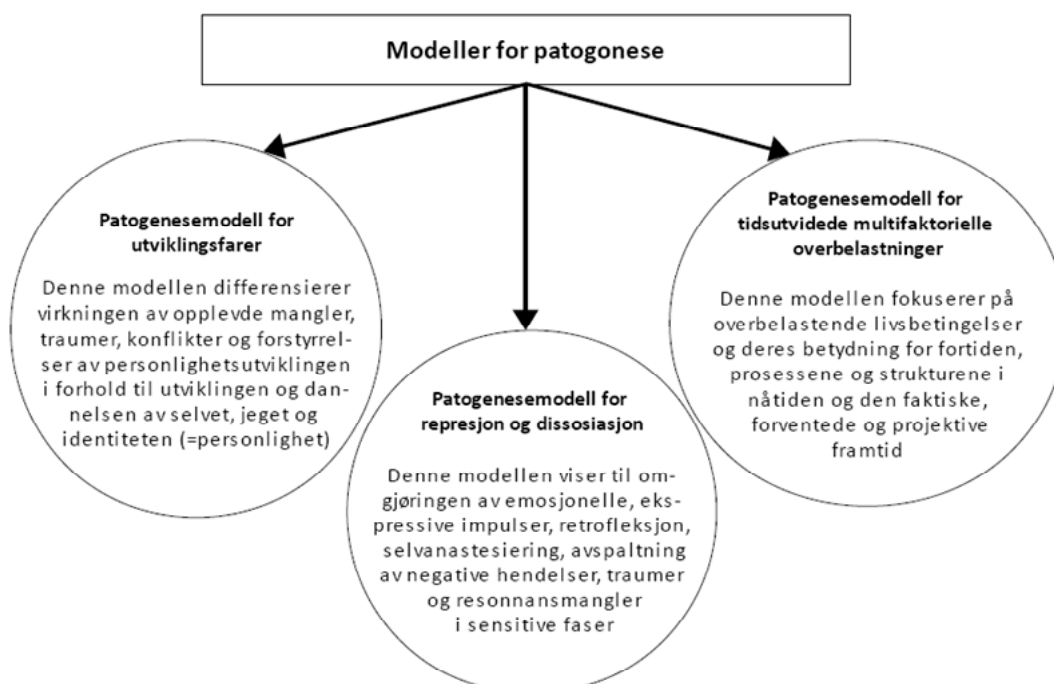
Modeller for patogonese

Patogenesemodell for utviklingsfarer

Denne modellen differensierer virkningen av opplevde mangler, traumer, konflikter og forstyrrelser av personlighetsutviklingen i forhold til utviklingen og dannelsen av selvet, jeget og identiteten (=personlighet)

Patogenesemodell for represjon og dissosiasjon

Denne modellen viser til omgjøringen av emosjonelle, ekspressive impulser, retrofleksjon, selvanastesiering, avspaltning av negative hendelser, traumer og resonnansmangler i sensitive faser

Patogenesemodell for tidsutvidede multifaktorielle overbelastninger

Denne modellen fokuserer på overbelastende livsbetingelser og deres betydning for fortiden, prosessene og strukturene i nåtiden og den faktiske, forventede og projektive framtid